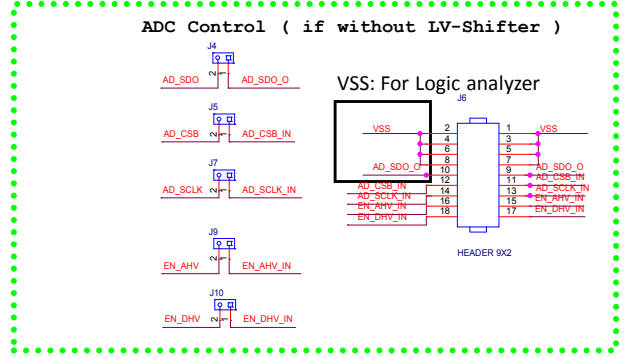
ADC Control ( if without LV-Shifter )

J4
1 2
AD_SDO
AD_SDO_O

J5
1 2
AD_CSB
AD_CSB_IN

J7
1 2
AD_SCLK
AD_SCLK_IN

J9
1 2
EN_AHV
EN_AHV_IN

J10
1 2
EN_DHV
EN_DHV_IN

VSS: For Logic analyzer

J6

VSS
AD_SDO_O
AD_CSB_IN
AD_SCLK_IN
EN_AHV_IN
EN_DHV_IN

2
4
6
8
10
12
14
16
18

1
3
5
7
9
11
13
15
17

VSS
AD_SDO_O
AD_CSB_IN
AD_SCLK_IN
EN_AHV_IN
EN_DHV_IN

HEADER 9X2